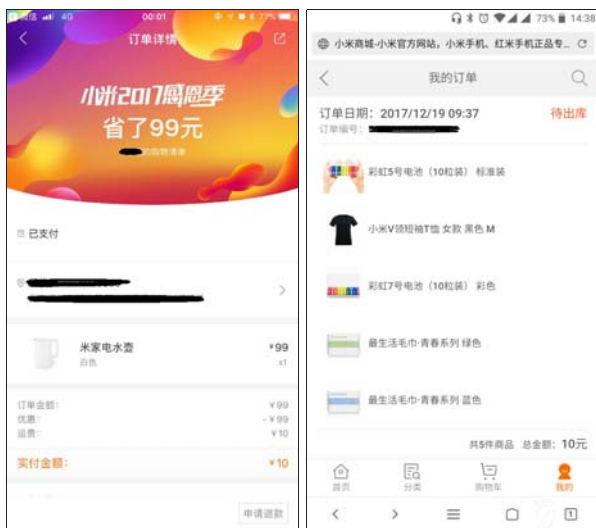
联通 4G 00:01 77%

订单详情

小米2017感恩季
省了99元

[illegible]的购物清单

已支付

米家电水壶 ¥99
白色 x1

订单金额: ¥99
优惠: -¥99
运费: ¥10

实付金额: ¥10

申请退款

73% 14:38

小米商城-小米官方网站，小米手机、红米手机正品专...

我的订单

订单日期：2017/12/19 09:37
订单编号：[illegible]
待出库

彩虹5号电池（10粒装）标准装

小米V领短袖T恤 女款 黑色 M

彩虹7号电池（10粒装）彩色

最生活毛巾·青春系列 绿色

最生活毛巾·青春系列 蓝色

共5件商品 总金额：10元

首页 分类 购物车 我的